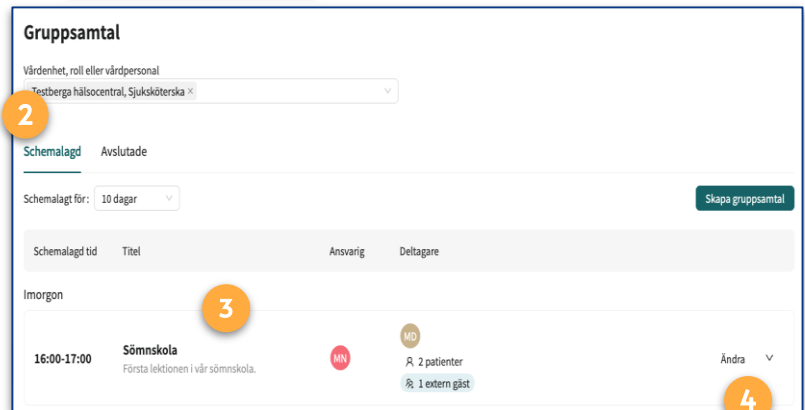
Gruppsamtal

Vårdenhet, roll eller vårdpersonal

Testberga hälsocentral, Sjuksköterska ×

2

Schemalagd Avslutade

Schemalagt för : 10 dagar

Skapa gruppsamtal

| Schemalagd tid | Titel | Ansvarig | Deltagare | |
|---|---|---|---|---|

Imorgon

3

| 16:00-17:00 | Sömnskola<br>Första lektionen i vår sömnskola. | MN | MD<br>2 patienter<br>1 extern gäst | Ändra |
|---|---|---|---|---|

4